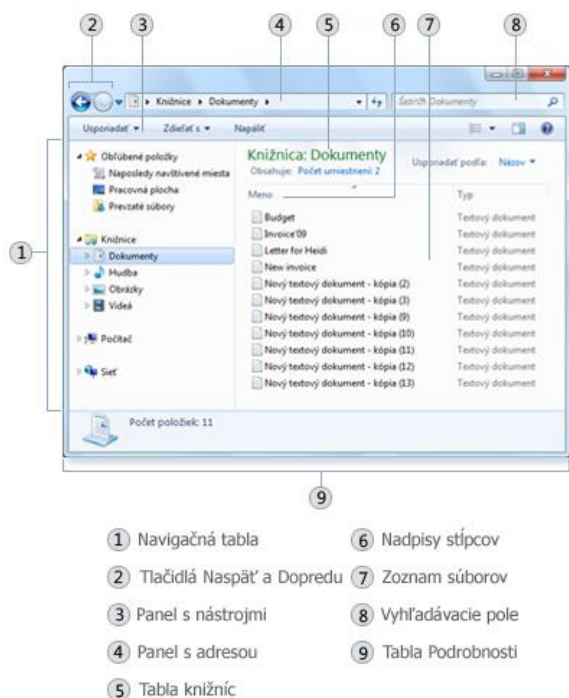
2 3 4 5 6 7 8

Knižnice ▸ Dokumenty ▸

Šearch Dokumenty

Usporiadať ▾ Zdieľať s ▾ Napáliť

Obľúbené položky
Naposledy navštívené miesta
Pracovná plocha
Prevzaté súbory

Knižnice
Dokumenty
Hudba
Obrázky
Videá

Počítač

Sieť

Knižnica: Dokumenty
Obsahuje: Počet umiestnení: 2

Usporiadať podľa: Názov ▾

| Meno | Typ |
|---|---|
| Budget | Textový dokument |
| Invoice'09 | Textový dokument |
| Letter for Heidi | Textový dokument |
| New invoice | Textový dokument |
| Nový textový dokument - kópia (2) | Textový dokument |
| Nový textový dokument - kópia (3) | Textový dokument |
| Nový textový dokument - kópia (9) | Textový dokument |
| Nový textový dokument - kópia (10) | Textový dokument |
| Nový textový dokument - kópia (11) | Textový dokument |
| Nový textový dokument - kópia (12) | Textový dokument |
| Nový textový dokument - kópia (13) | Textový dokument |

Počet položiek: 11

1

9

1 Navigačná tabla
2 Tlačidlá Naspäť a Dopredu
3 Panel s nástrojmi
4 Panel s adresou
5 Tabla knižníc
6 Nadpisy stĺpcov
7 Zoznam súborov
8 Vyhľadávacie pole
9 Tabla Podrobnosti